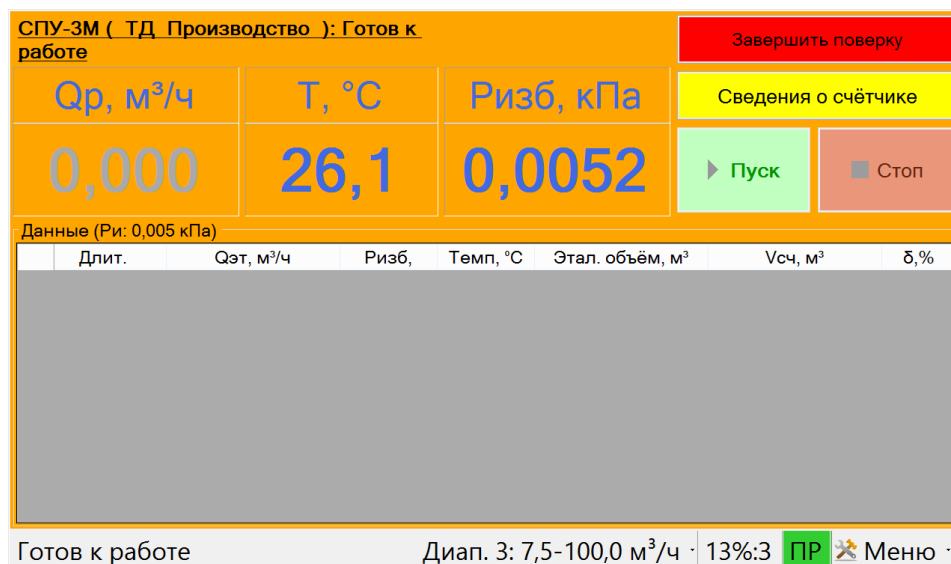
СПУ-3М ( ТД Производство ): Готов к работе

Завершить поверку

Qр, м³/ч

Т, °С

Ризб, кПа

Сведения о счётчике

0,000

26,1

0,0052

Пуск

Стоп

Данные (Ри: 0,005 кПа)

| | Длит. | Qэт, м³/ч | Ризб, | Темп, °С | Этал. объём, м³ | Vсч, м³ | δ,% |
|---|---|---|---|---|---|---|---|

Готов к работе

Диап. 3: 7,5-100,0 м³/ч

13%:3

ПР

Меню